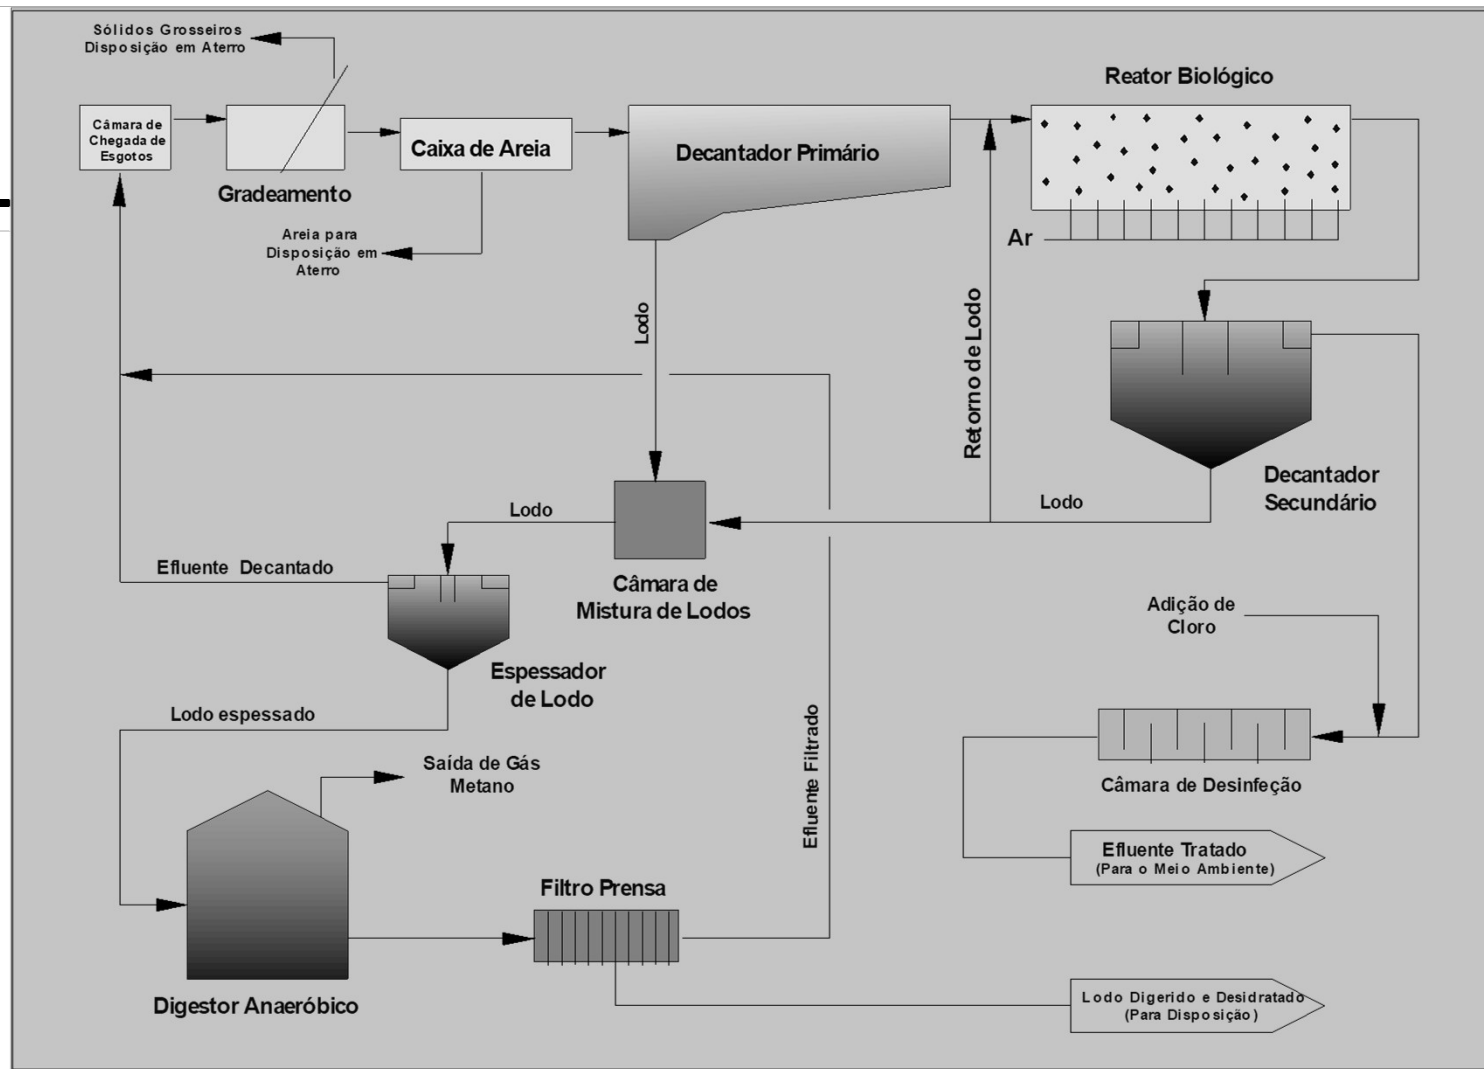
Sólidos Grosseiros
Disposição em Aterro

Câmara de Chegada de Esgotos

Gradeamento

Caixa de Areia

Areia para Disposição em Aterro

Decantador Primário

Reator Biológico

Ar

Lodo

Retorno de Lodo

Decantador Secundário

Lodo

Lodo

Câmara de Mistura de Lodos

Efluente Decantado

Espessador de Lodo

Lodo espessado

Adição de Cloro

Câmara de Desinfeção

Saída de Gás Metano

Efluente Filtrado

Efluente Tratado
(Para o Meio Ambiente)

Filtro Prensa

Digestor Anaeróbico

Lodo Digerido e Desidratado
(Para Disposição)